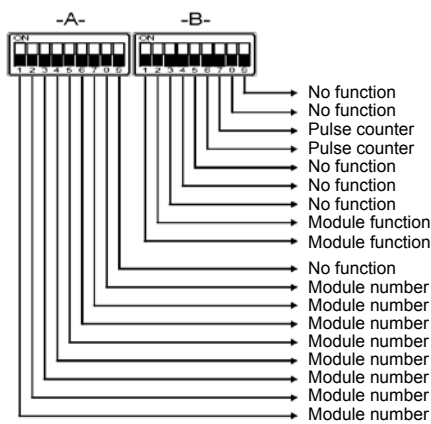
-A-

ON
1 2 3 4 5 6 7 8

-B-

ON
1 2 3 4 5 6 7 8

No function
No function
Pulse counter
Pulse counter
No function
No function
No function
Module function
Module function
No function
Module number
Module number
Module number
Module number
Module number
Module number
Module number